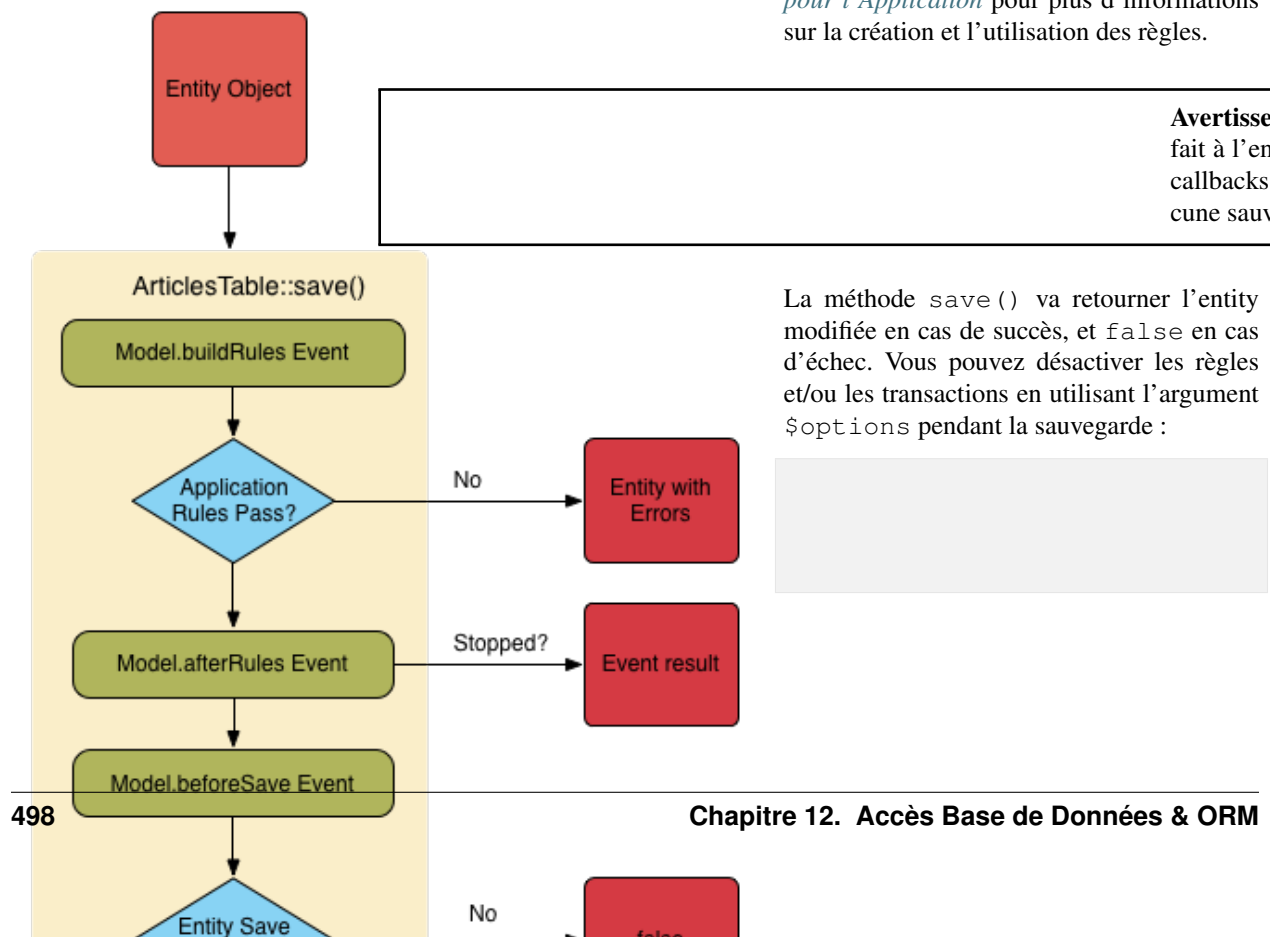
Entity Object

ArticlesTable::save()

Model.buildRules Event

Application Rules Pass?

No

Entity with Errors

Model.afterRules Event

Stopped?

Event result

Model.beforeSave Event

Entity Save

No

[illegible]

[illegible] pour plus d'informations sur la création et l'utilisation des règles.

Avertisse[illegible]
fait à l'en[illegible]
callbacks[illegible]
cune sauv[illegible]

La méthode save() va retourner l'entity modifiée en cas de succès, et false en cas d'échec. Vous pouvez désactiver les règles et/ou les transactions en utilisant l'argument $options pendant la sauvegarde :

498 Chapitre 12. Accès Base de Données & ORM